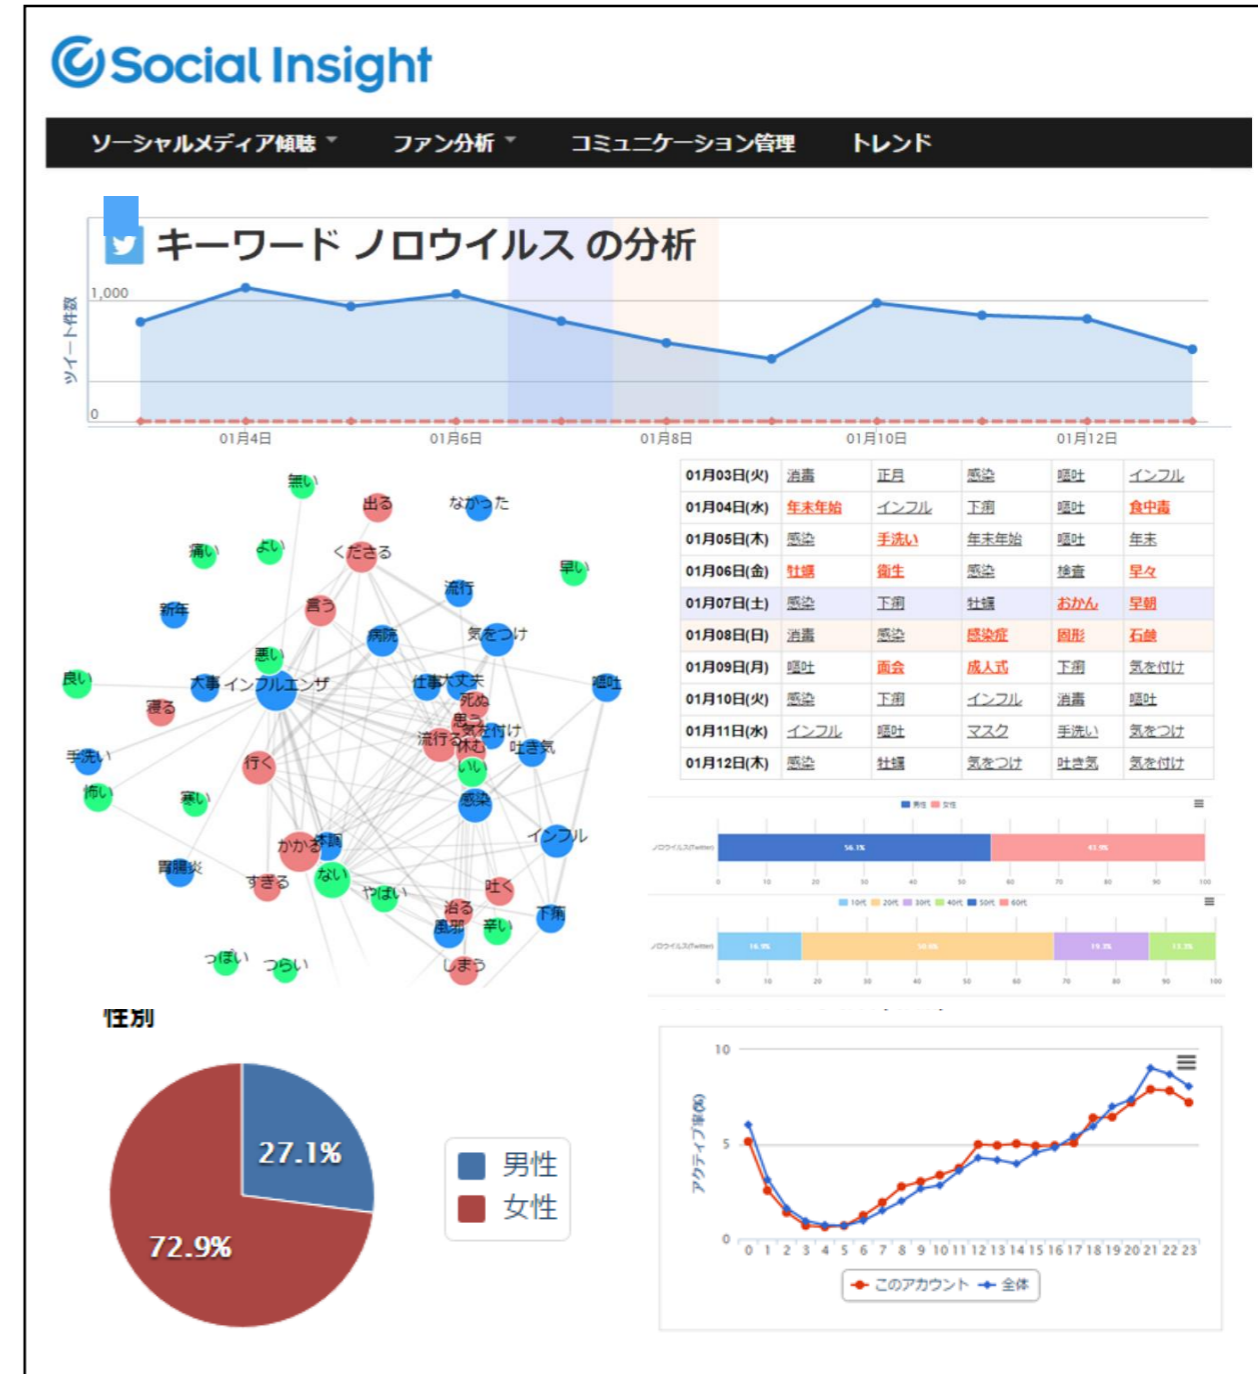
Social Insight

ソーシャルメディア傾聴 ファン分析 コミュニケーション管理 トレンド

キーワード ノロウイルス の分析

ツイート件数
1,000
0
01月4日 01月6日 01月8日 01月10日 01月12日

無い 出る なかった 痛い よい くださる 早い 新年 言う 流行 病院 気をつけ 悪い 良い 大事 インフルエンザ 仕事 大丈夫 嘔吐 寝る 死ぬ 思う 気を付け 流行る 休む 吐き気 手洗い 行く いい 怖い 寒い 感染 インフル かかる 体調 胃腸炎 すぎる ない やばい 吐く 治る 風邪 辛い 下痢 っぽい つらい しまう

| 01月03日(火) | 消毒 | 正月 | 感染 | 嘔吐 | インフル |
|---|---|---|---|---|---|
| 01月04日(水) | 年末年始 | インフル | 下痢 | 嘔吐 | 食中毒 |
| 01月05日(木) | 感染 | 手洗い | 年末年始 | 嘔吐 | 年末 |
| 01月06日(金) | 牡蠣 | 衛生 | 感染 | 検査 | 早々 |
| 01月07日(土) | 感染 | 下痢 | 牡蠣 | おかん | 早朝 |
| 01月08日(日) | 消毒 | 感染 | 感染症 | 固形 | 石鹸 |
| 01月09日(月) | 嘔吐 | 面会 | 成人式 | 下痢 | 気を付け |
| 01月10日(火) | 感染 | 下痢 | インフル | 消毒 | 嘔吐 |
| 01月11日(水) | インフル | 嘔吐 | マスク | 手洗い | 気をつけ |
| 01月12日(木) | 感染 | 牡蠣 | 気をつけ | 吐き気 | 気を付け |

男性 女性
56.1% 43.9%
0 10 20 30 40 50 60 70 80 90 100
10代 20代 30代 40代 50代 60代
0 10 20 30 40 50 60 70 80 90 100

性別
27.1%
72.9%
男性
女性

10
5
0
アクティブ率(%)
0 1 2 3 4 5 6 7 8 9 10 11 12 13 14 15 16 17 18 19 20 21 22 23
このアカウント 全体